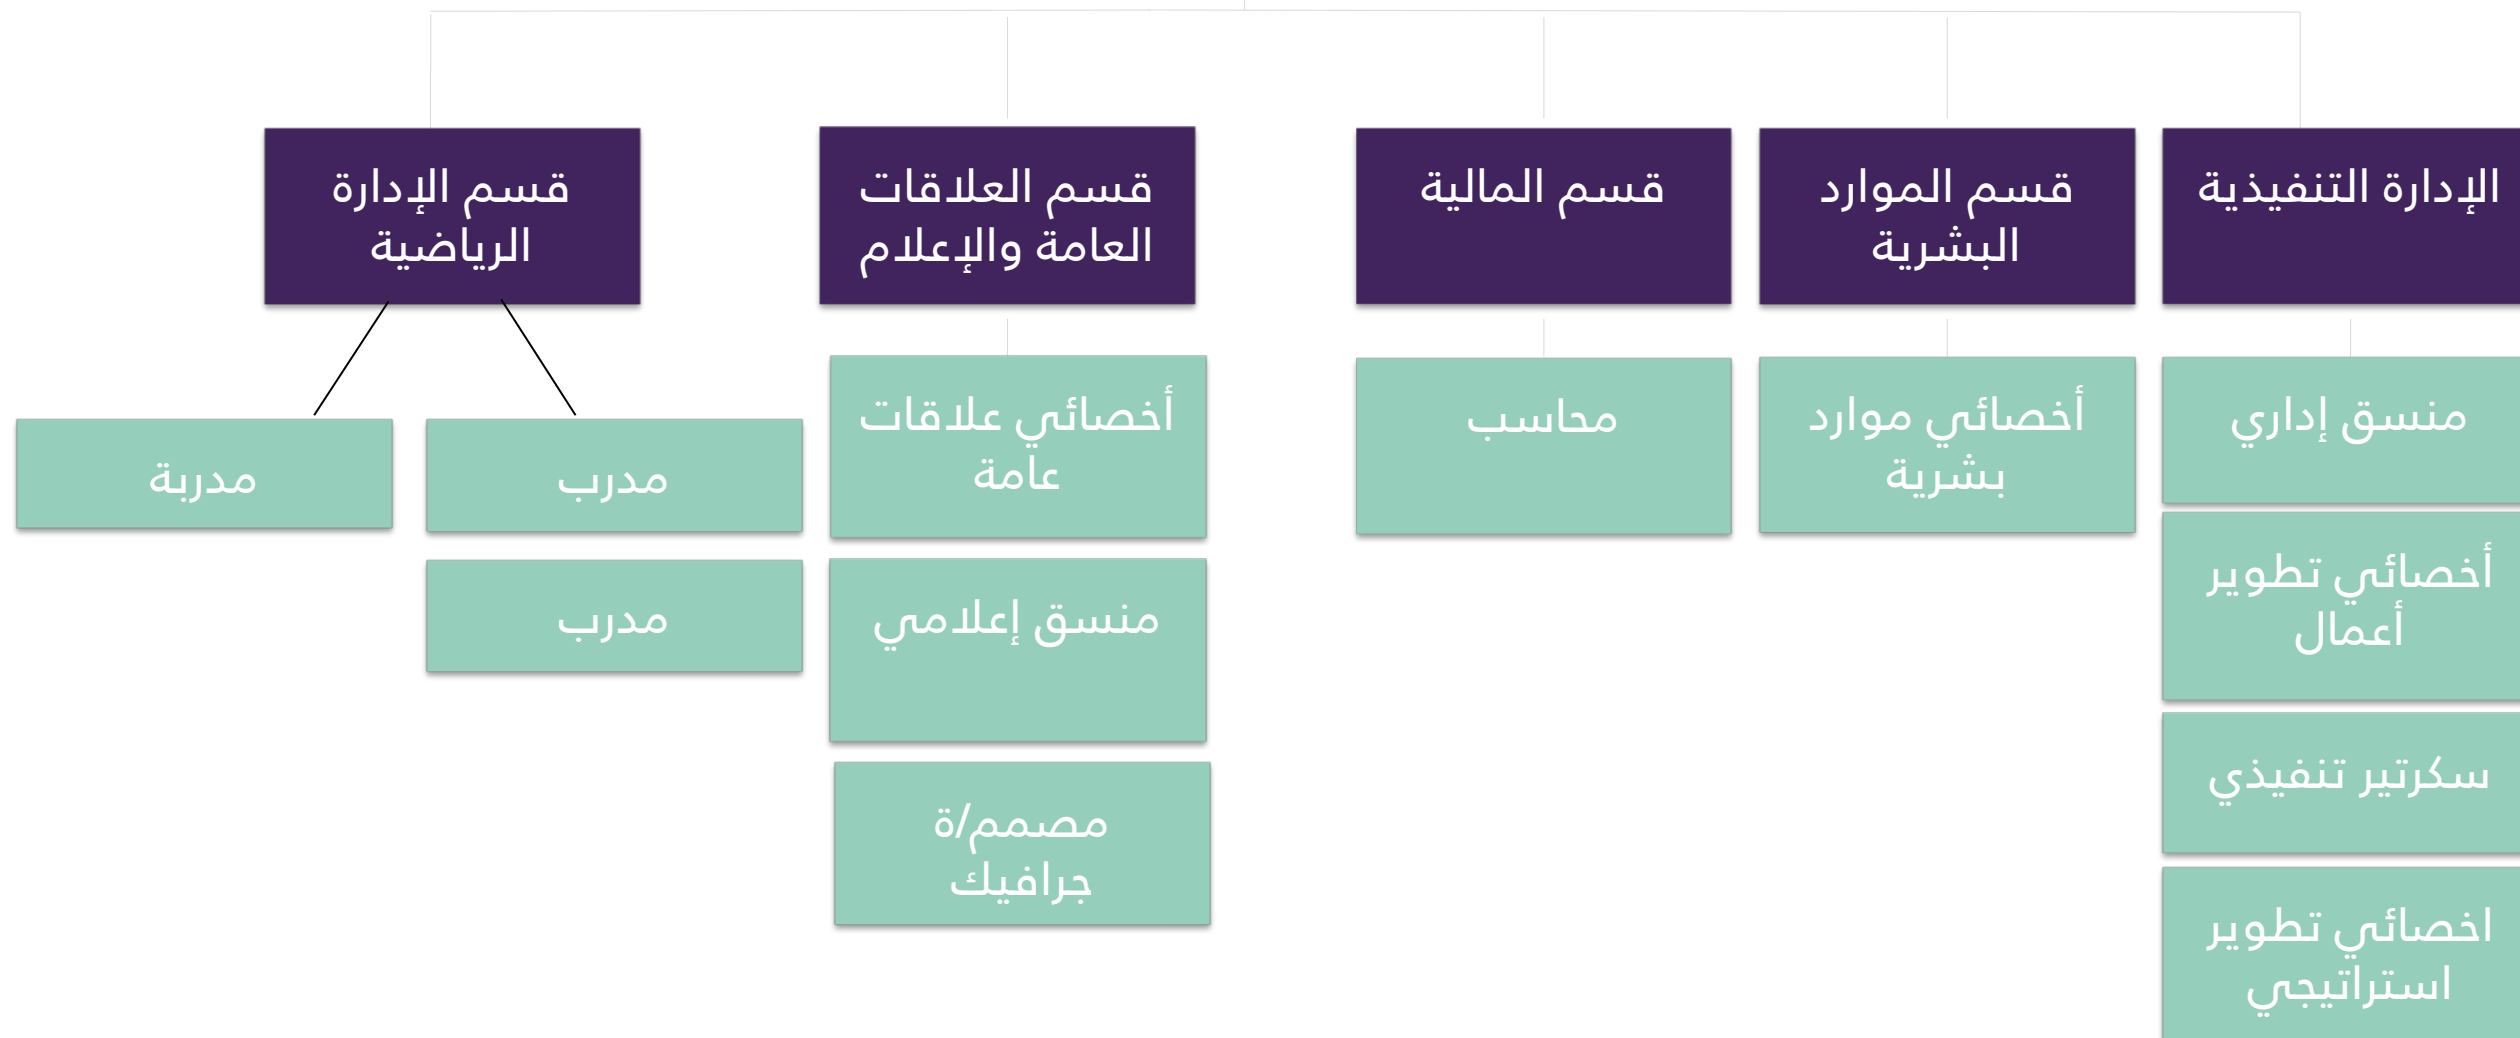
الإدارة التنفيذية

منسق إداري

أخصائي تطوير أعمال

سكرتير تنفيذي

اخصائي تطوير استراتيجي

قسم الموارد البشرية

أخصائي موارد بشرية

قسم المالية

محاسب

قسم العلاقات العامة والإعلام

أخصائي علاقات عامة

منسق إعلامي

مصمم/ة جرافيك

قسم الإدارة الرياضية

مدرب

مدرب

مدربة